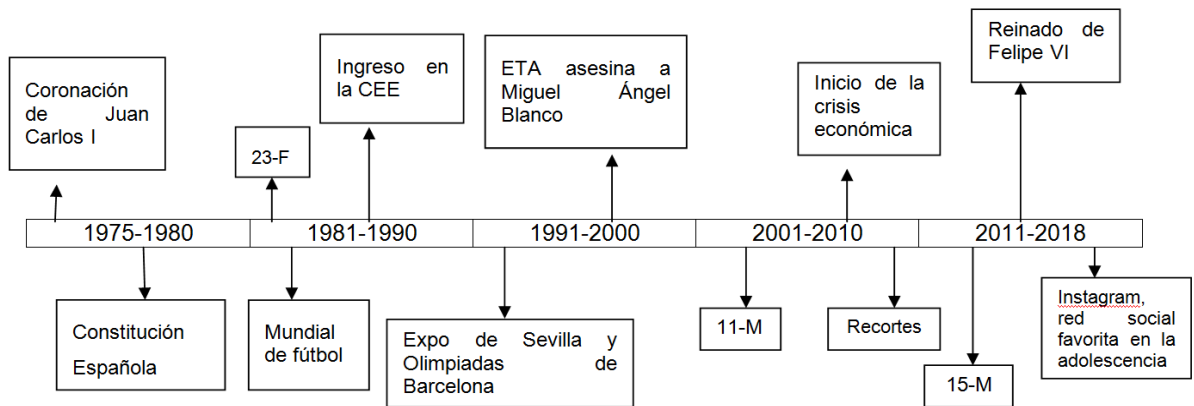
Coronación de Juan Carlos I

23-F

Ingreso en la CEE

ETA asesina a Miguel Ángel Blanco

Inicio de la crisis económica

Reinado de Felipe VI

| 1975-1980 | 1981-1990 | 1991-2000 | 2001-2010 | 2011-2018 |
|---|---|---|---|---|

Constitución Española

Mundial de fútbol

Expo de Sevilla y Olimpiadas de Barcelona

11-M

Recortes

15-M

Instagram, red social favorita en la adolescencia